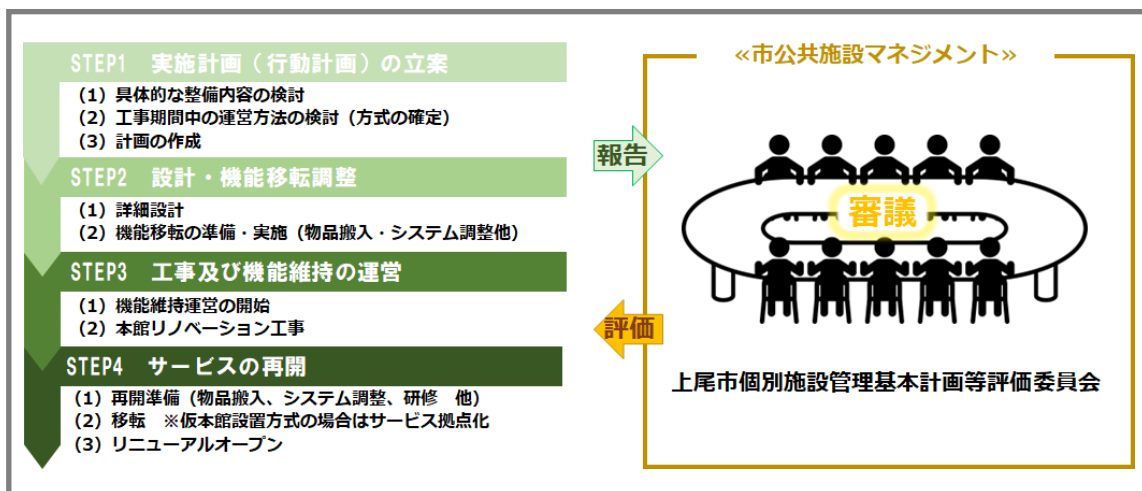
STEP1　実施計画（行動計画）の立案

（1）具体的な整備内容の検討
（2）工事期間中の運営方法の検討（方式の確定）
（3）計画の作成

STEP2　設計・機能移転調整

（1）詳細設計
（2）機能移転の準備・実施（物品搬入・システム調整他）

STEP3　工事及び機能維持の運営

（1）機能維持運営の開始
（2）本館リノベーション工事

STEP4　サービスの再開

（1）再開準備（物品搬入、システム調整、研修　他）
（2）移転　※仮本館設置方式の場合はサービス拠点化
（3）リニューアルオープン

報告

評価

«市公共施設マネジメント»

審議

上尾市個別施設管理基本計画等評価委員会